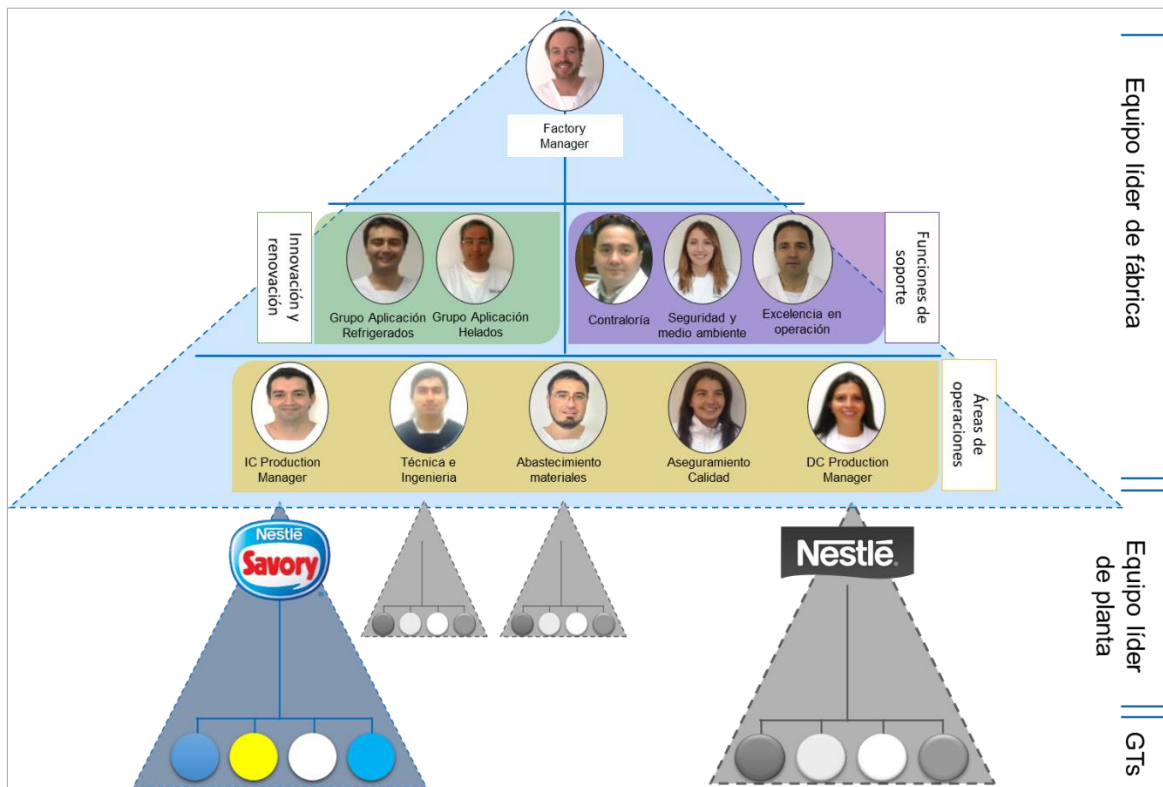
Factory Manager

Innovación y renovación

Grupo Aplicación Refrigerados

Grupo Aplicación Helados

Contraloría

Seguridad y medio ambiente

Excelencia en operación

Funciones de soporte

IC Production Manager

Técnica e Ingenieria

Abastecimiento materiales

Aseguramiento Calidad

DC Production Manager

Áreas de operaciones

Equipo líder de fábrica

Nestlé Savory

Nestlé

Equipo líder de planta

GTs